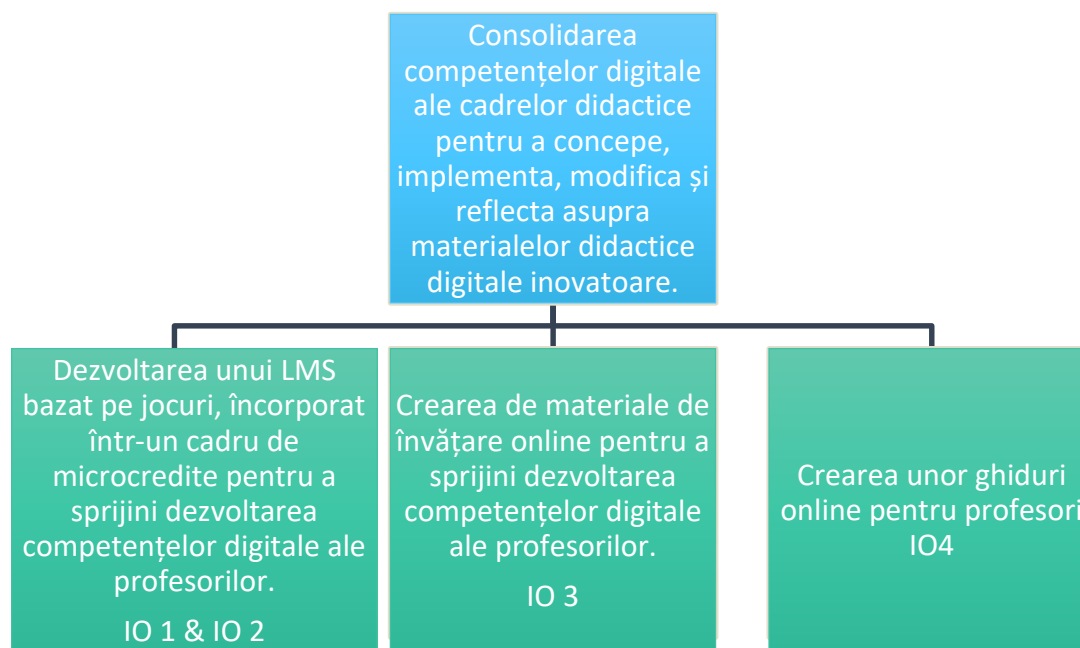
Consolidarea competențelor digitale ale cadrelor didactice pentru a concepe, implementa, modifica și reflecta asupra materialelor didactice digitale inovatoare.

Dezvoltarea unui LMS bazat pe jocuri, încorporat într-un cadru de microcredite pentru a sprijini dezvoltarea competențelor digitale ale profesorilor.

IO 1 & IO 2

Crearea de materiale de învățare online pentru a sprijini dezvoltarea competențelor digitale ale profesorilor.

IO 3

Crearea unor ghiduri online pentru profesori

IO4